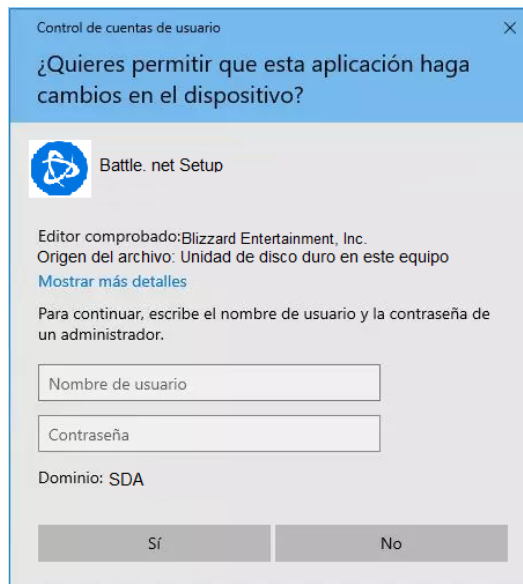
Control de cuentas de usuario

×

¿Quieres permitir que esta aplicación haga cambios en el dispositivo?

Battle. net Setup

Editor comprobado: Blizzard Entertainment, Inc.
Origen del archivo: Unidad de disco duro en este equipo

Mostrar más detalles

Para continuar, escribe el nombre de usuario y la contraseña de un administrador.

Nombre de usuario

Contraseña

Dominio: SDA

Sí

No